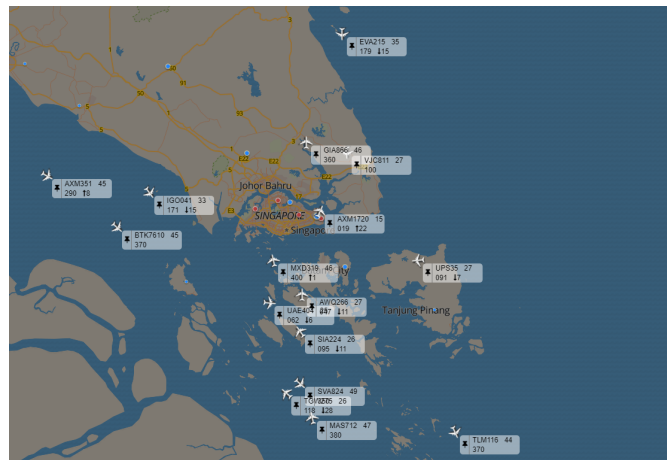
EVA215 35
179 ↓15

GIA866 46
360

VJC811 27
100

AXM351 45
290 ↑8

IGO041 33
171 ↓15

Johor Bahru

SINGAPORE

Singapore

AXM1720 15
019 ↑22

BTK7610 45
370

MXD319 46
400 ↑1

UPS35 27
091 ↓7

AWQ266 27
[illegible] ↓11

UAE404 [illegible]
062 ↓6

Tanjung Pinang

SIA224 26
095 ↓11

SVA824 49

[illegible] 26
118 ↓28

MAS712 47
380

TLM116 44
370

3
3
50
91
5
5
5
1
E22
E3
E3